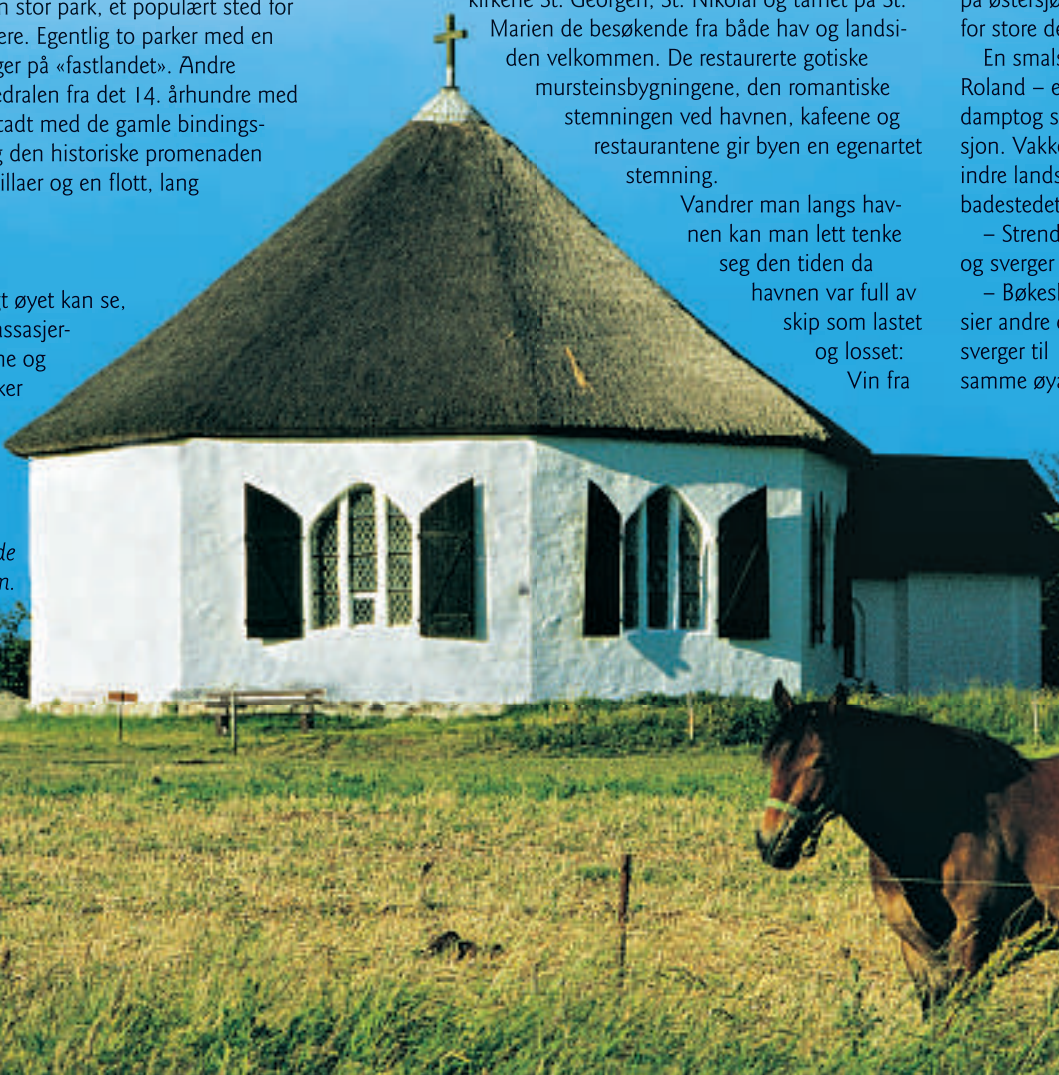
n stor park, et populært sted for ere. Egentlig to parker med en ger på «fastlandet». Andre dralen fra det 14. århundre med tadt med de gamle bindings- g den historiske promenaden illaer og en flott, lang

t øyet kan se, ssasjer- ne og ker

de n.

kirkene St. Georgen, St. Nikolai og tårnet på St. Marien de besøkende fra både hav og landsiden velkommen. De restaurerte gotiske mursteinsbygningene, den romantiske stemningen ved havnen, kafeene og restaurantene gir byen en egenartet stemning.

Vandrer man langs havnen kan man lett tenke seg den tiden da havnen var full av skip som lastet og losset: Vin fra

på østersjø for store de

En smals Roland – e damptog s sjon. Vakk indre lands badestedet

– Strend og sverger

– Bøkesk sier andre sverger til samme øy